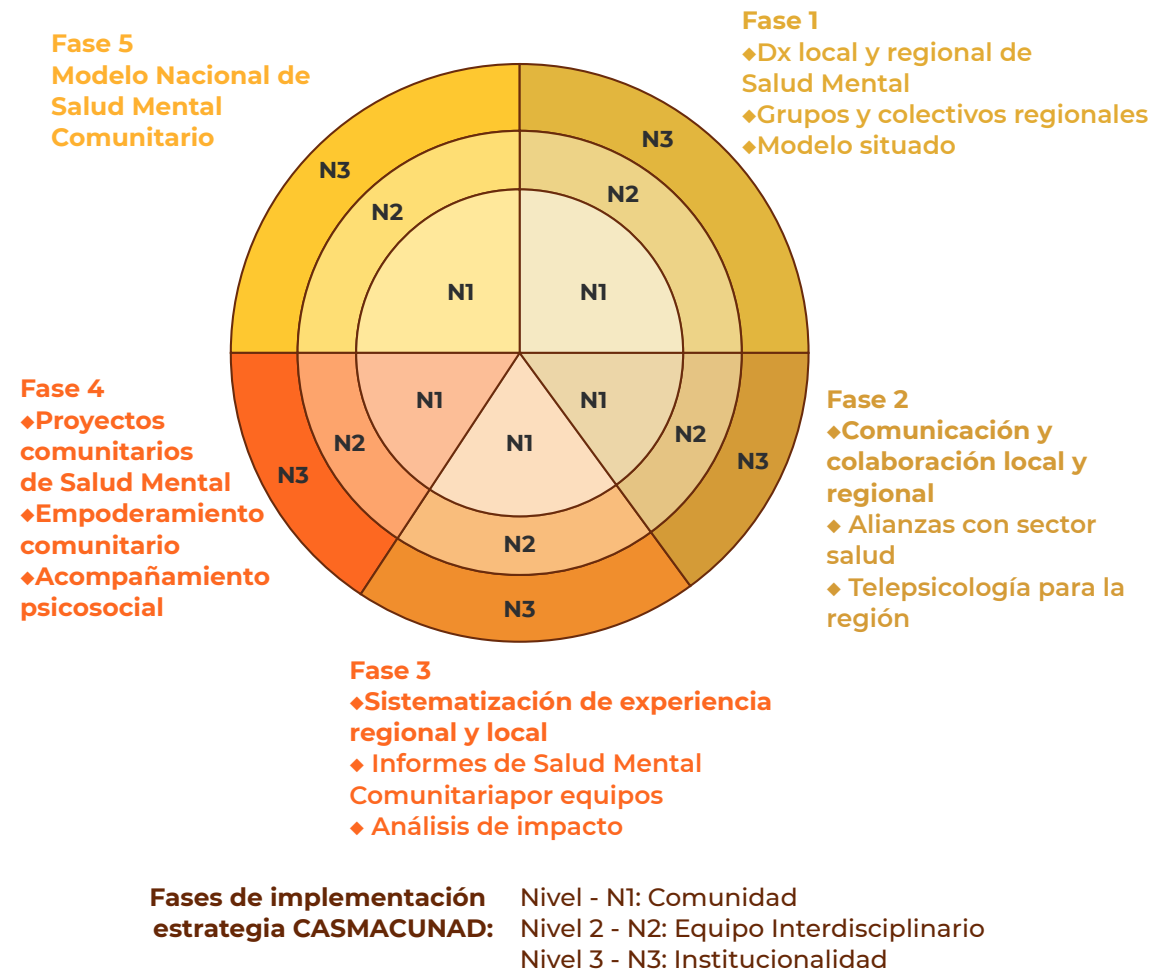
Fase 5
Modelo Nacional de Salud Mental Comunitario

Fase 1
◆Dx local y regional de Salud Mental
◆Grupos y colectivos regionales
◆Modelo situado

N3
N2
N1
N3
N2
N1

Fase 4
◆Proyectos comunitarios de Salud Mental
◆Empoderamiento comunitario
◆Acompañamiento psicosocial

N3
N2
N1
N1
N1
N2
N3
N2
N3

Fase 2
◆Comunicación y colaboración local y regional
◆ Alianzas con sector salud
◆ Telepsicología para la región

Fase 3
◆Sistematización de experiencia regional y local
◆ Informes de Salud Mental Comunitariapor equipos
◆ Análisis de impacto

Fases de implementación estrategia CASMACUNAD:
Nivel - N1: Comunidad
Nivel 2 - N2: Equipo Interdisciplinario
Nivel 3 - N3: Institucionalidad